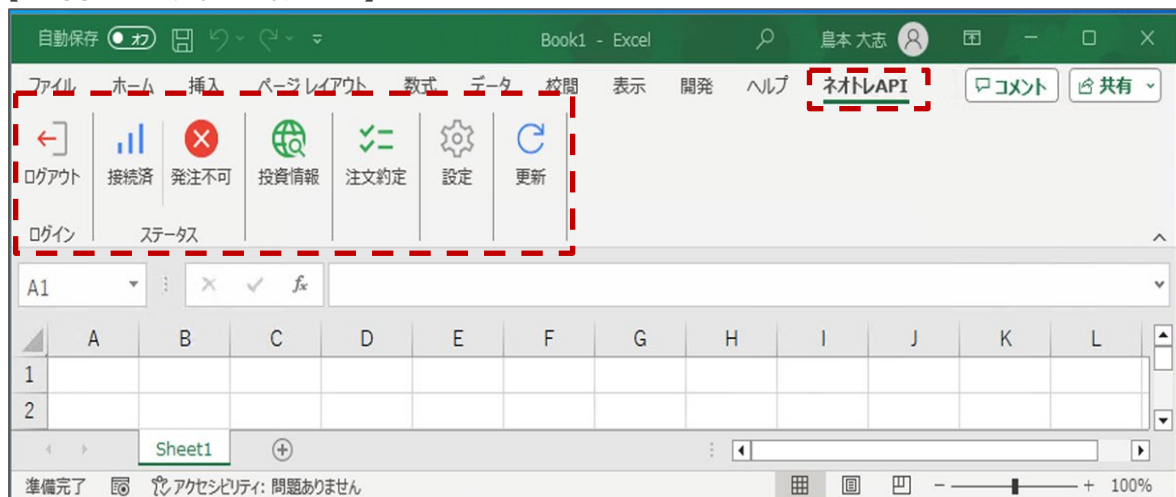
自動保存 オフ Book1 - Excel 島本 大志

ファイル ホーム 挿入 ページ レイアウト 数式 データ 校閲 表示 開発 ヘルプ ネオトレAPI コメント 共有

ログアウト 接続済 発注不可 投資情報 注文約定 設定 更新
ログイン ステータス

A1 $f_x$

| | A | B | C | D | E | F | G | H | I | J | K | L |
|---|---|---|---|---|---|---|---|---|---|---|---|---|
| 1 | | | | | | | | | | | | |
| 2 | | | | | | | | | | | | |

Sheet1

準備完了 アクセシビリティ: 問題ありません 100%